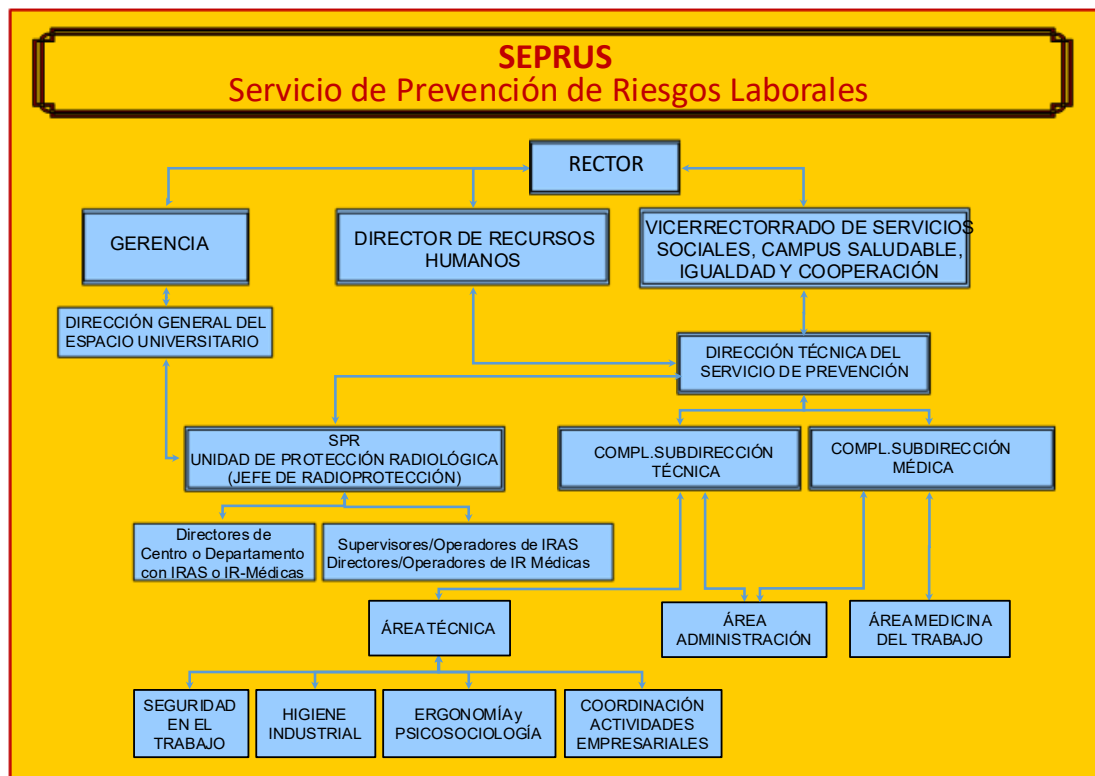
SEPRUS
Servicio de Prevención de Riesgos Laborales

RECTOR

GERENCIA

DIRECTOR DE RECURSOS HUMANOS

VICERRECTORRADO DE SERVICIOS SOCIALES, CAMPUS SALUDABLE, IGUALDAD Y COOPERACIÓN

DIRECCIÓN GENERAL DEL ESPACIO UNIVERSITARIO

DIRECCIÓN TÉCNICA DEL SERVICIO DE PREVENCIÓN

SPR
UNIDAD DE PROTECCIÓN RADIOLÓGICA
(JEFE DE RADIOPROTECCIÓN)

COMPL.SUBDIRECCIÓN TÉCNICA

COMPL.SUBDIRECCIÓN MÉDICA

Directores de Centro o Departamento con IRAS o IR-Médicas

Supervisores/Operadores de IRAS
Directores/Operadores de IR Médicas

ÁREA TÉCNICA

ÁREA ADMINISTRACIÓN

ÁREA MEDICINA DEL TRABAJO

SEGURIDAD EN EL TRABAJO

HIGIENE INDUSTRIAL

ERGONOMÍA y PSICOSOCIOLOGÍA

COORDINACIÓN ACTIVIDADES EMPRESARIALES